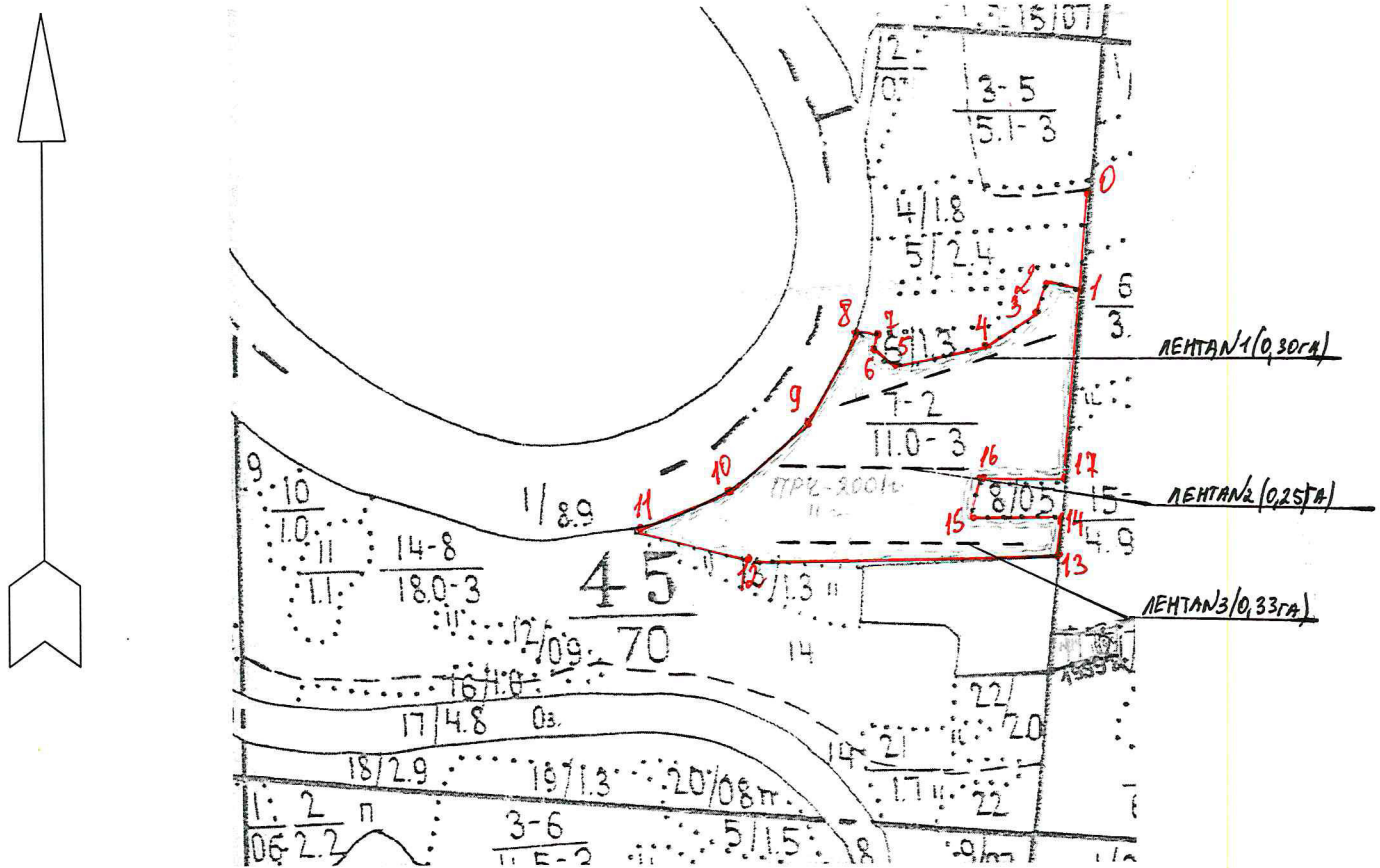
2 15/07
12/07
$\frac{3-5}{5.1-3}$
0
4/1.8
5/2.4
2
3
1
$\frac{6}{3.}$
8
7
6
5
6/1.3
4
ЛЕНТАN1(0,30ГА)
9
$\frac{7-2}{11.0-3}$
10
16
17
ПРС-2001г
ЛЕНТАN2(0,25ГА)
$\frac{9}{}$
$\frac{10}{1.0}$
$\frac{11}{1.1}$
$\frac{14-8}{18.0-3}$
1/8.9
11
15
8/0.5
14
$\frac{15-}{4.9}$
13
$\frac{45}{70}$
12
13/1.3
ЛЕНТАN3(0,33ГА)
12/0.9
14
16/1.0
22/2.0
17/4.8 Оз.
14
21/1.7
22
18/2.9
19/1.3
20/0.8
$\frac{1}{0.6}$
$\frac{2}{2.2}$
п
$\frac{3-6}{1.5-3}$
5/1.5
8
9/0.7